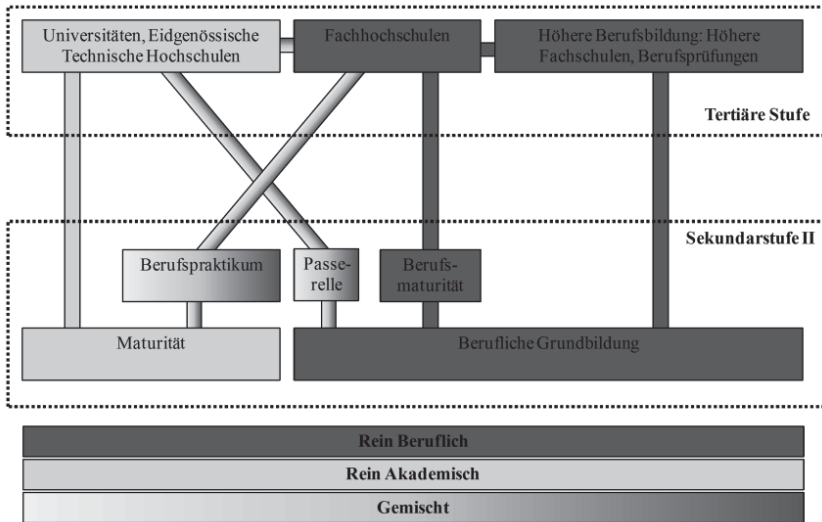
Universitäten, Eidgenössische Technische Hochschulen

Fachhochschulen

Höhere Berufsbildung: Höhere Fachschulen, Berufsprüfungen

Tertiäre Stufe

Sekundarstufe II

Berufspraktikum

Passerelle

Berufsmaturität

Maturität

Berufliche Grundbildung

Rein Beruflich

Rein Akademisch

Gemischt